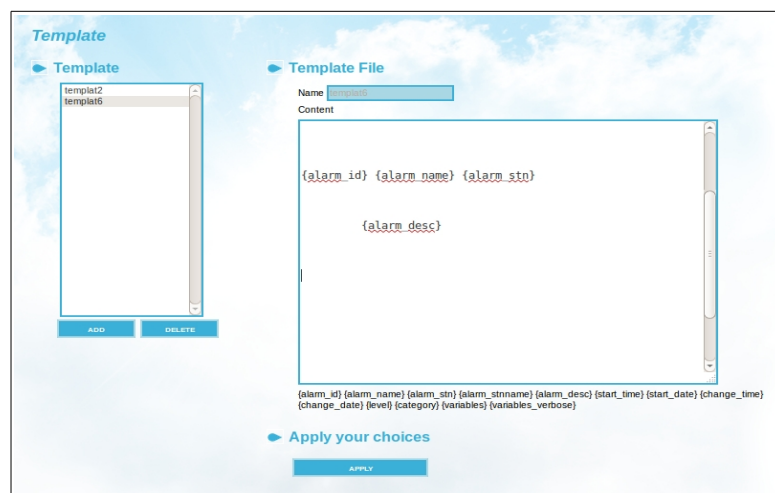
Template

Template

templat2
templat6

ADD DELETE

Template File

Name templat6

Content

{alarm_id} {alarm_name} {alarm_stn}

{alarm_desc}

{alarm_id} {alarm_name} {alarm_stn} {alarm_stnname} {alarm_desc} {start_time} {start_date} {change_time} {change_date} {level} {category} {variables} {variables_verbose}

Apply your choices

APPLY